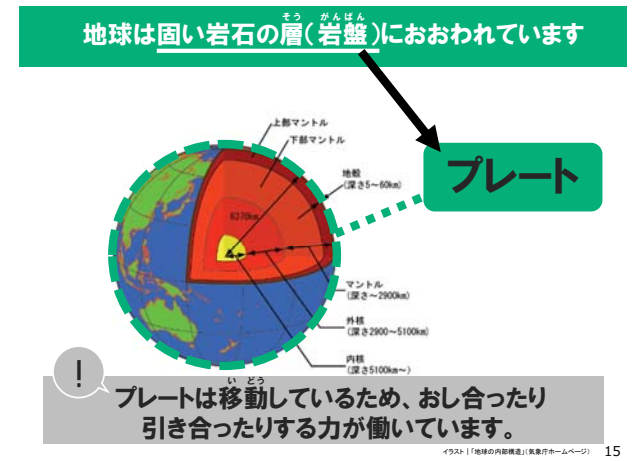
地球は固い岩石の層(そう)(岩盤(がんばん))におおわれています

プレート

上部マントル
下部マントル
地殻
(深さ5～60km)
6370km
マントル
(深さ～2900km)
外核
(深さ2900～5100km)
内核
(深さ5100km～)

!
プレートは移動(いどう)しているため、おし合ったり引き合ったりする力が働いています。

イラスト｜「地球の内部構造」(気象庁ホームページ)　15